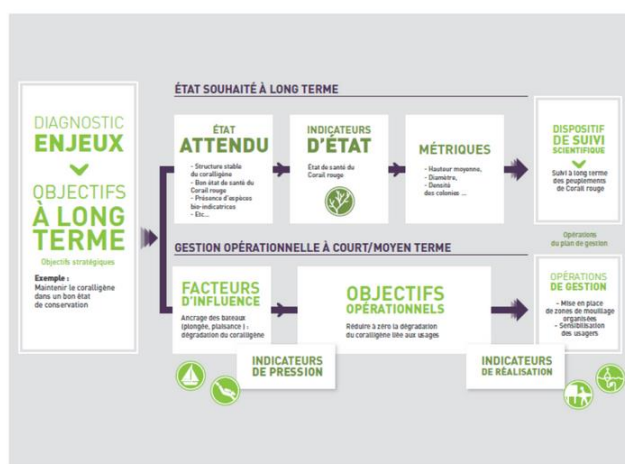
DIAGNOSTIC
ENJEUX

OBJECTIFS
À LONG
TERME

Objectifs stratégiques

Exemple :
Maintenir le coralligène dans un bon état de conservation

ÉTAT SOUHAITÉ À LONG TERME

ÉTAT
ATTENDU

- Structure stable du coralligène
- Bon état de santé du Corail rouge
- Présence d'espèces bio-indicatrices
- Etc...

INDICATEURS
D'ÉTAT

État de santé du Corail rouge

MÉTRIQUES

- Hauteur moyenne,
- Diamètre,
- Densité des colonies ...

DISPOSITIF
DE SUIVI
SCIENTIFIQUE

Suivi à long terme des peuplements de Corail rouge

Opérations du plan de gestion

GESTION OPÉRATIONNELLE À COURT/MOYEN TERME

FACTEURS
D'INFLUENCE

Ancrage des bateaux (plongée, plaisance) : dégradation du coralligène

OBJECTIFS
OPÉRATIONNELS

Réduire à zéro la dégradation du coralligène liée aux usages

OPÉRATIONS
DE GESTION

- Mise en place de zones de mouillage organisées
- Sensibilisation des usagers

INDICATEURS
DE PRESSION

INDICATEURS
DE RÉALISATION